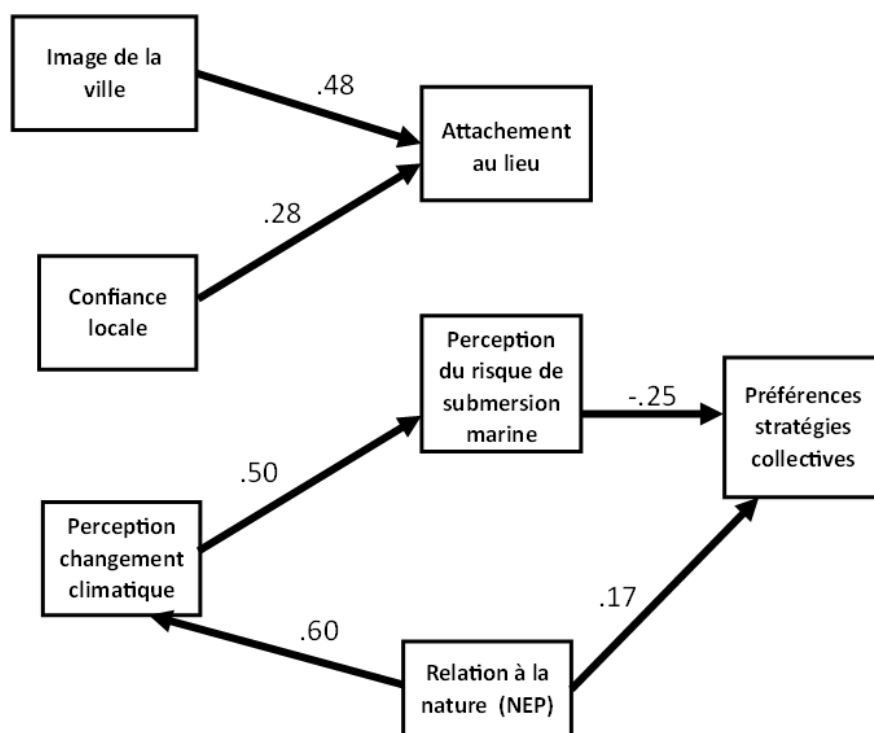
Image de la ville

.48

Attachement au lieu

.28

Confiance locale

Perception du risque de submersion marine

-.25

Préférences stratégies collectives

.50

Perception changement climatique

.17

.60

Relation à la nature (NEP)